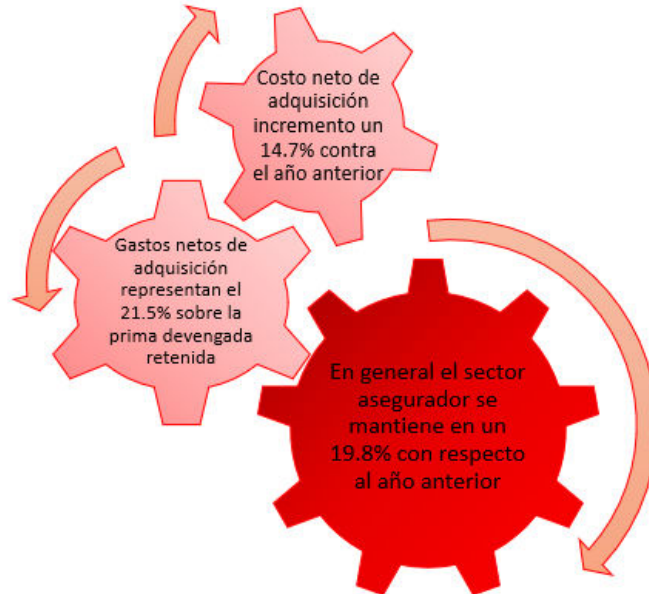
Costo neto de adquisición incremento un 14.7% contra el año anterior

Gastos netos de adquisición representan el 21.5% sobre la prima devengada retenida

En general el sector asegurador se mantiene en un 19.8% con respecto al año anterior